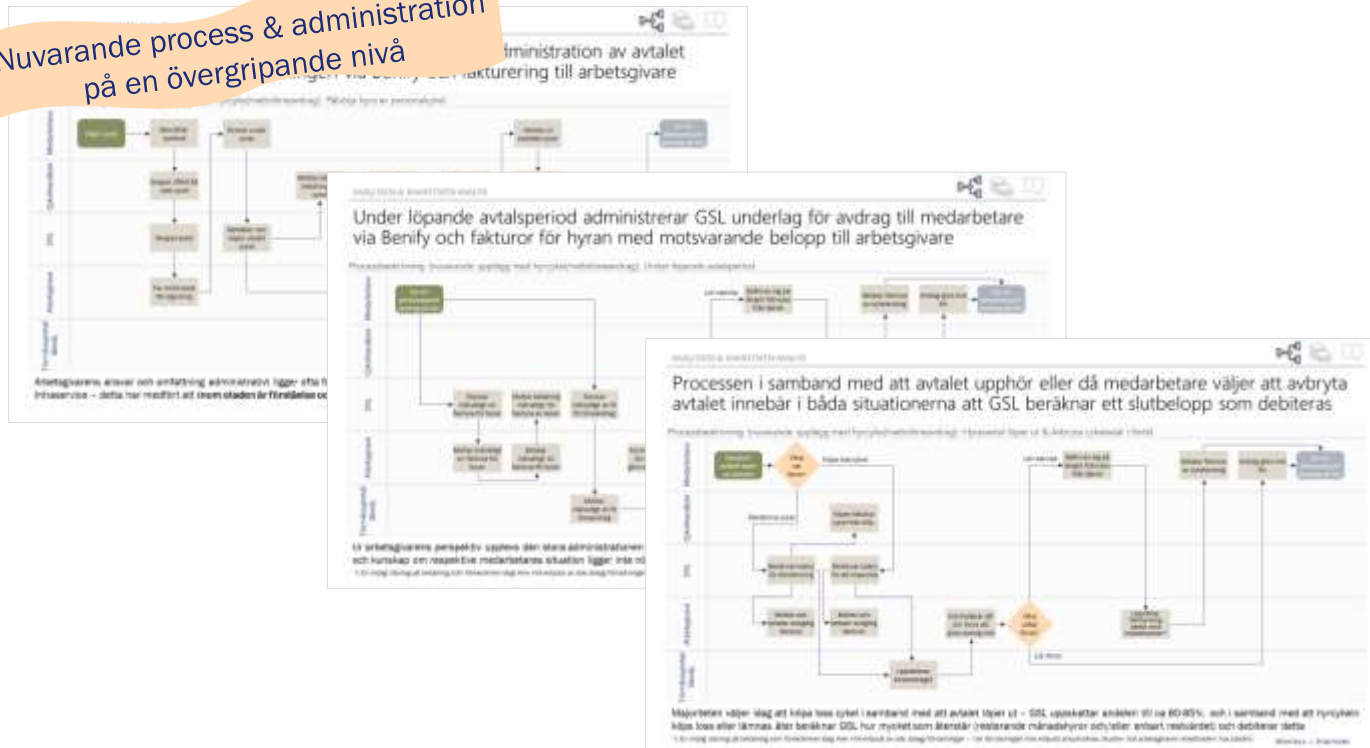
Nuvarande process & administration på en övergripande nivå

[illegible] administration av avtalet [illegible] via Benify och fakturering till arbetsgivare

Arbetsgivarens ansvar och omfattning administrativt ligger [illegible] inhaservice – detta har medfört att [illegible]

ANALYSER & RAPPORTER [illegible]

Under löpande avtalsperiod administrerar GSL underlag för avdrag till medarbetare via Benify och fakturor för hyran med motsvarande belopp till arbetsgivare

Ur arbetsgivarens perspektiv upplevs den stora administrationen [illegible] och kunskap om respektive medarbetares situation ligger inte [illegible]

ANALYSER & RAPPORTER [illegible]

Processen i samband med att avtalet upphör eller då medarbetare väljer att avbryta avtalet innebär i båda situationerna att GSL beräknar ett slutbelopp som debiteras

Majoriteten väljer idag att köpa loss cykel i samband med att avtalet löper ut – GSL uppskattar andelen till ca 80-85%, och i samband med att hyrcykeln köpas loss eller lämnas åter beräknar GSL hur mycket som återstår (resterande månadshyror och/eller avtalt restvärde) och debiterar detta